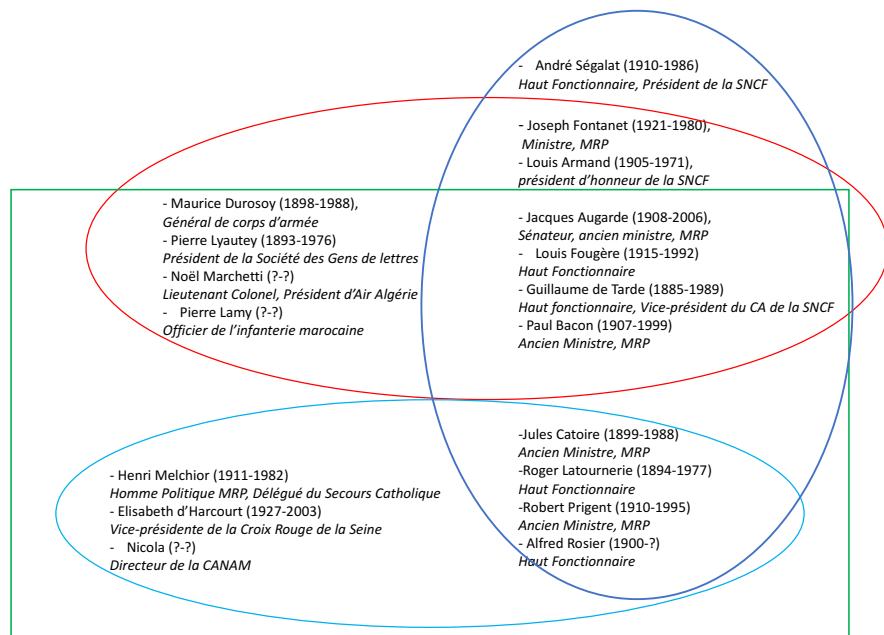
- André Ségalat (1910-1986)
*Haut Fonctionnaire, Président de la SNCF*

- Joseph Fontanet (1921-1980),
*Ministre, MRP*
- Louis Armand (1905-1971),
*président d'honneur de la SNCF*

- Maurice Durosoy (1898-1988),
*Général de corps d'armée*
- Pierre Lyautey (1893-1976)
*Président de la Société des Gens de lettres*
- Noël Marchetti (?-?)
*Lieutenant Colonel, Président d'Air Algérie*
- Pierre Lamy (?-?)
*Officier de l'infanterie marocaine*

- Jacques Augarde (1908-2006),
*Sénateur, ancien ministre, MRP*
- Louis Fougère (1915-1992)
*Haut Fonctionnaire*
- Guillaume de Tarde (1885-1989)
*Haut fonctionnaire, Vice-président du CA de la SNCF*
- Paul Bacon (1907-1999)
*Ancien Ministre, MRP*

-Jules Catoire (1899-1988)
*Ancien Ministre, MRP*
-Roger Latournerie (1894-1977)
*Haut Fonctionnaire*
-Robert Prigent (1910-1995)
*Ancien Ministre, MRP*
- Alfred Rosier (1900-?)
*Haut Fonctionnaire*

- Henri Melchior (1911-1982)
*Homme Politique MRP, Délégué du Secours Catholique*
- Elisabeth d'Harcourt (1927-2003)
*Vice-présidente de la Croix Rouge de la Seine*
- Nicola (?-?)
*Directeur de la CANAM*